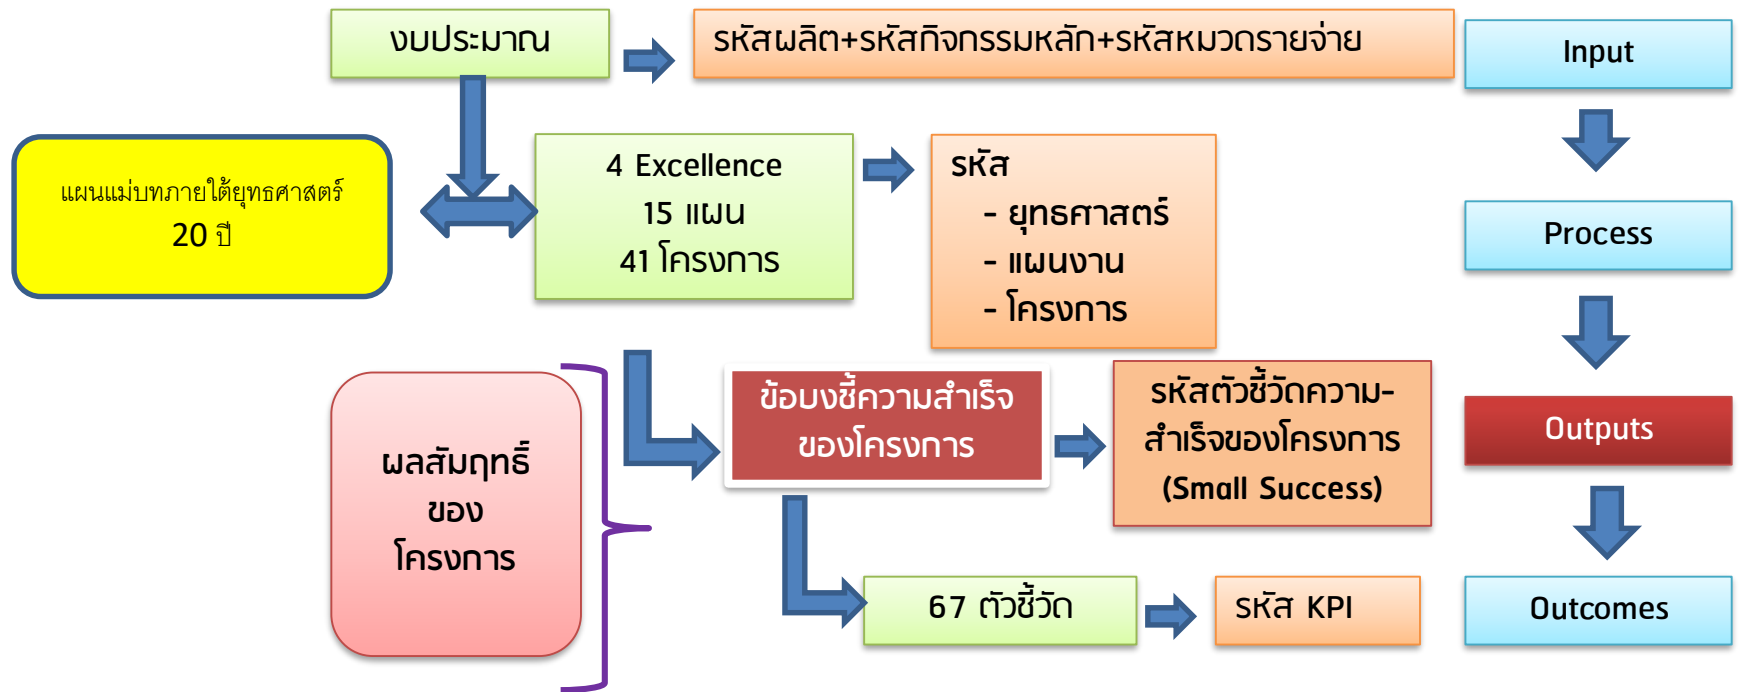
งบประมาณ

รหัสผลิต+รหัสกิจกรรมหลัก+รหัสหมวดรายจ่าย

Input

แผนแม่บทภายใต้ยุทธศาสตร์ 20 ปี

4 Excellence
15 แผน
41 โครงการ

รหัส
- ยุทธศาสตร์
- แผนงาน
- โครงการ

Process

ผลสัมฤทธิ์ ของ โครงการ

ข้อบ่งชี้ความสำเร็จของโครงการ

รหัสตัวชี้วัดความสำเร็จของโครงการ (Small Success)

Outputs

67 ตัวชี้วัด

รหัส KPI

Outcomes